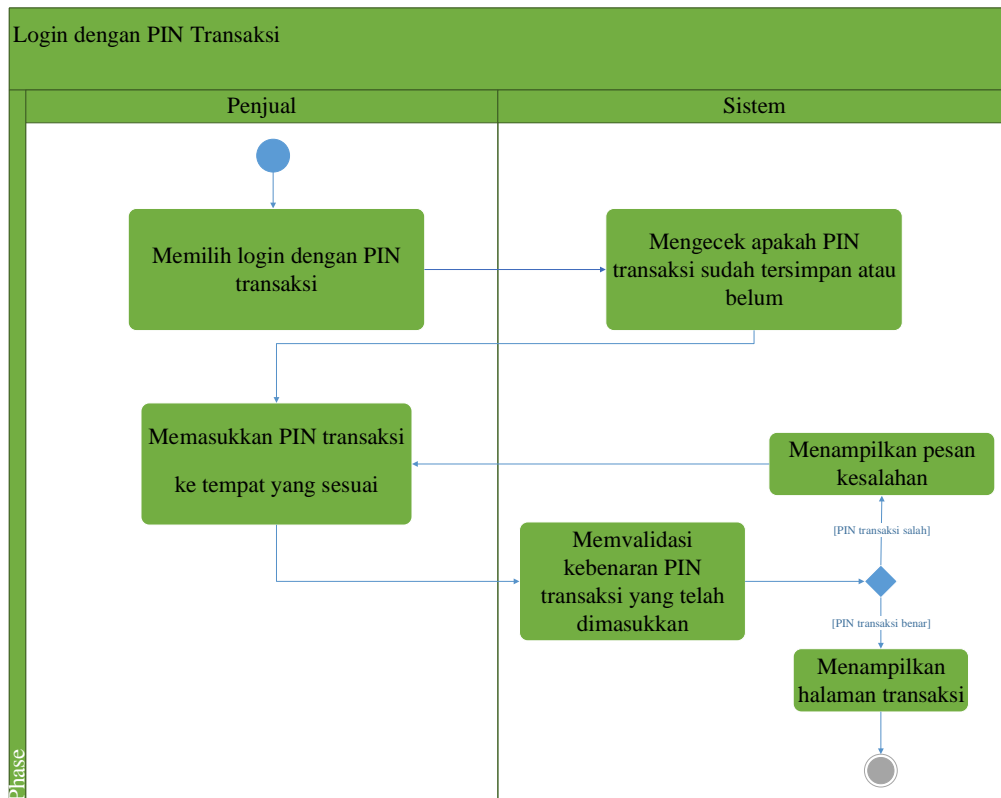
Login dengan PIN Transaksi

Penjual

Sistem

Memilih login dengan PIN transaksi

Mengecek apakah PIN transaksi sudah tersimpan atau belum

Memasukkan PIN transaksi

ke tempat yang sesuai

Menampilkan pesan kesalahan

[PIN transaksi salah]

Memvalidasi kebenaran PIN transaksi yang telah dimasukkan

[PIN transaksi benar]

Menampilkan halaman transaksi

Phase